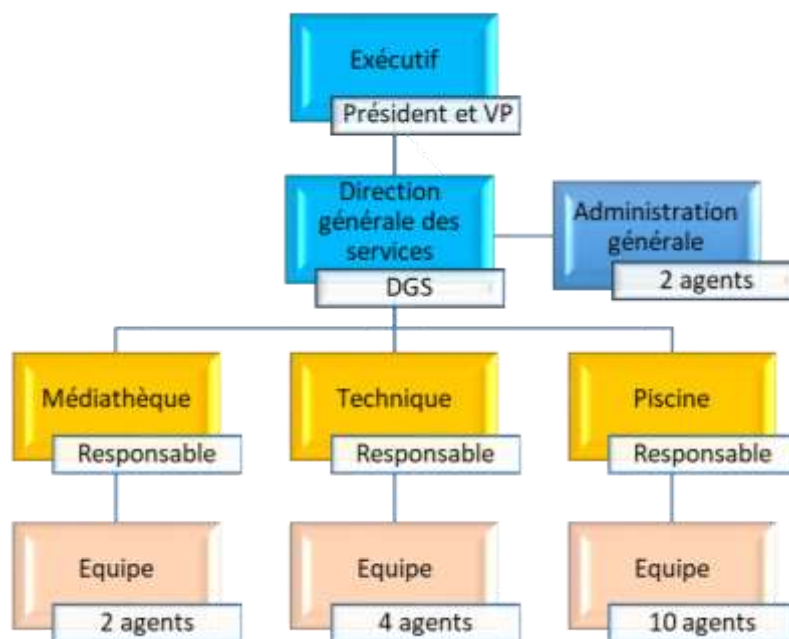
Exécutif
Président et VP

Direction générale des services
DGS

Administration générale
2 agents

Médiathèque
Responsable

Technique
Responsable

Piscine
Responsable

Equipe
2 agents

Equipe
4 agents

Equipe
10 agents